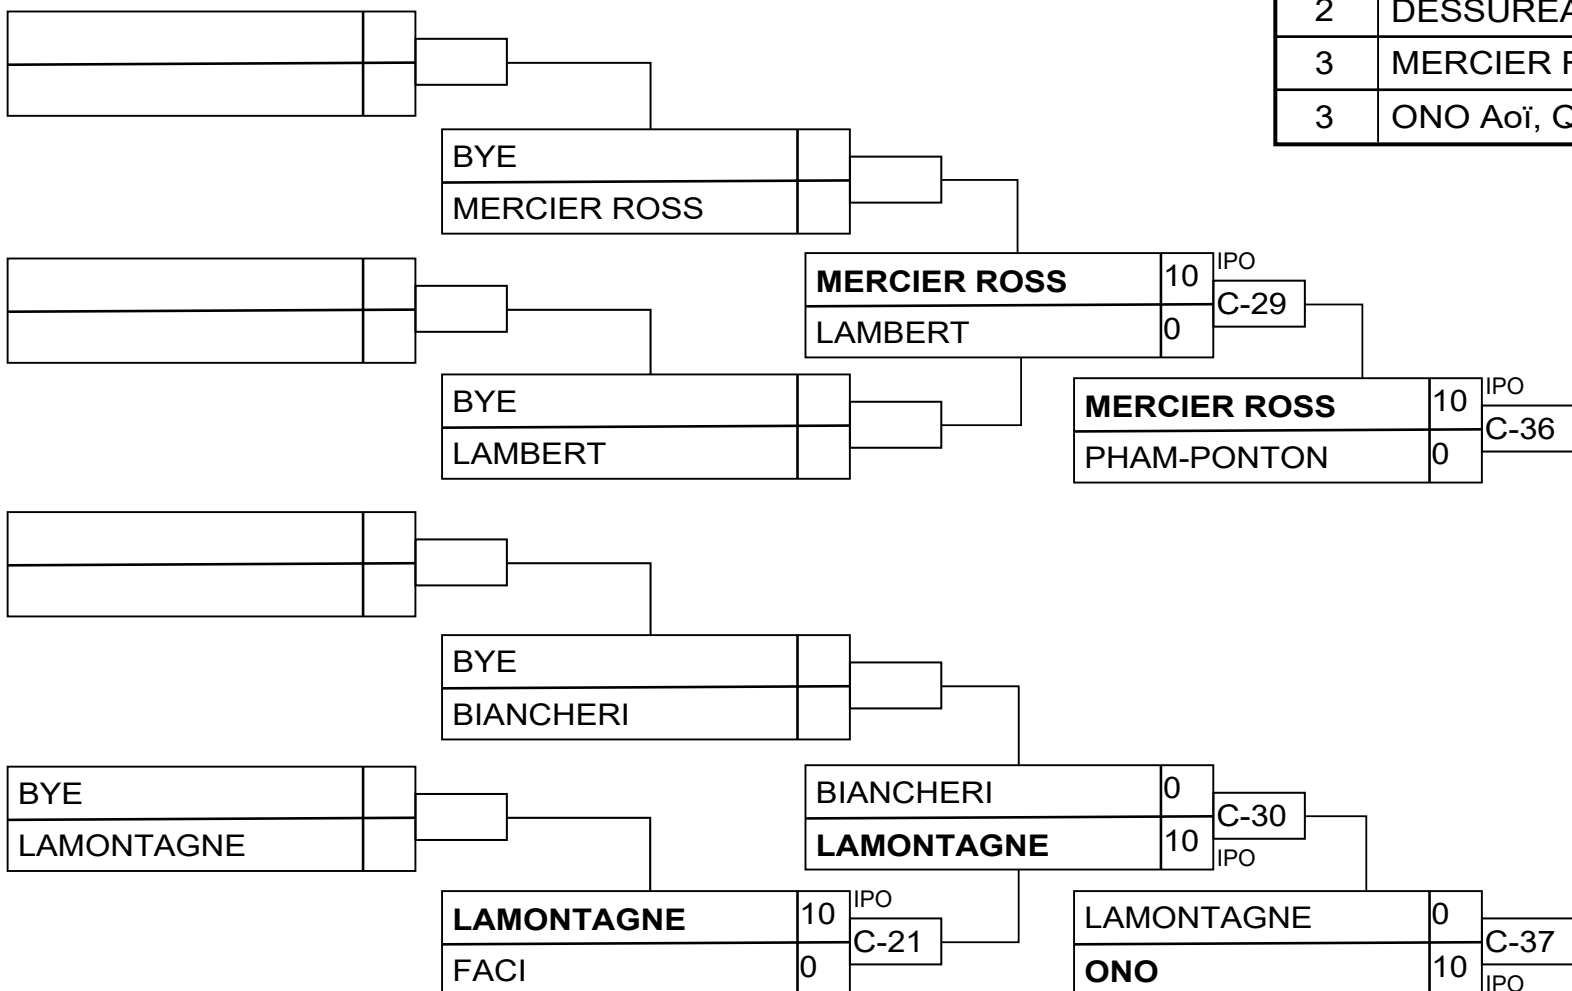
| 2 | DESSUREA |
|---|---|
| 3 | MERCIER F |
| 3 | ONO Aoï, Q |

BYE
MERCIER ROSS

BYE
LAMBERT

**MERCIER ROSS** 10
LAMBERT 0
IPO
C-29

**MERCIER ROSS** 10
PHAM-PONTON 0
IPO
C-36

BYE
BIANCHERI

BYE
LAMONTAGNE

**LAMONTAGNE** 10
FACI 0
IPO
C-21

BIANCHERI 0
**LAMONTAGNE** 10
C-30
IPO

LAMONTAGNE 0
**ONO** 10
C-37
IPO